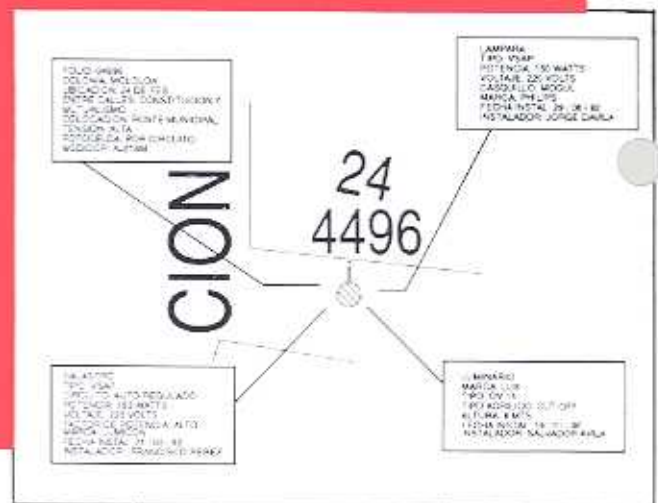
FOLIO 04496
DELFINA: MOCLOVA
UBICACION: 24 DE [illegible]
ENTRE CALLES: CONSTITUCION Y MUTUALISMO
COLOCACION: POSTE MUNICIPAL
TENSION: ALTA
FOTOCELDA: POR CIRCUITO
MODULO: ALFIAM

LAMPARA
TIPO: VSAP
POTENCIA: 150 WATTS
VOLTAJE: 220 VOLTS
CASQUILLO: MOGUL
MARCA: PHILIPS
FECHA INSTAL: 29 - 08 - 92
INSTALADOR: JORGE DAVILA

24
4496

CION

BALASTRO
TIPO: VSAP
CIRCUITO: AUTO REGULADO
POTENCIA: 150 WATTS
VOLTAJE: 120 VOLTS
FACTOR DE POTENCIA: ALTO
MARCA: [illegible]
FECHA INSTAL: 27 - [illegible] - 92
INSTALADOR: FRANCISCO PEREZ

LUMINARIO
MARCA: LUX
TIPO: OV 15
TIPO ADRILLO: CUT OFF
ALTURA: 8 MTS
FECHA INSTAL: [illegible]
INSTALADOR: SALVADOR AVILA